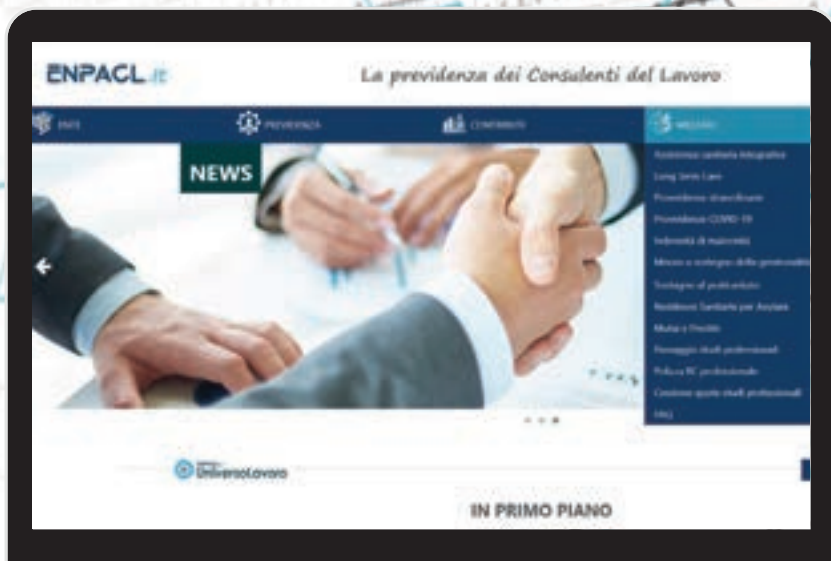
ENPACL.it

La previdenza dei Consulenti del Lavoro

ENTE

PREVIDENZA

CONTRIBUTI

WELFARE

Assistenza sanitaria integrativa

Long Term Care

Provvidenze straordinarie

Provvidenze COVID-19

Indennità di maternità

Misure a sostegno della genitorialità

Sostegno al praticantato

Residenze Sanitarie per Anziani

Mutui e Prestiti

Passaggio studi professionali

Polizza RC professionale

Cessione quote studi professionali

FAQ

NEWS

UniversoLavoro

IN PRIMO PIANO